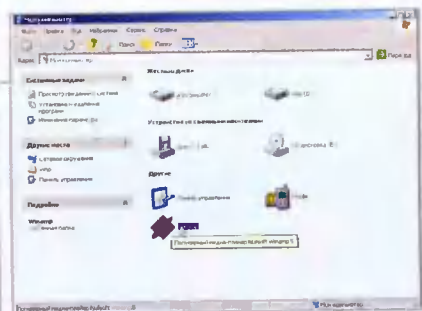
Мой компьютер
Файл Правка Вид Избранное Сервис Справка
Поиск Папки
Адрес Мой компьютер Переход
Системные задачи
Просмотр сведений о системе
Установка и удаление программ
Изменение параметра
Другие места
Сетевое окружение
Мои документы
Панель управления
Подробно
Winamp
Системная папка
Жесткие диски
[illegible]
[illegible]
Устройства со съемными носителями
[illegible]
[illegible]
Другие
Панель управления
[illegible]
Winamp
Популярный медиа-проигрыватель Nullsoft Winamp 5
Мой компьютер